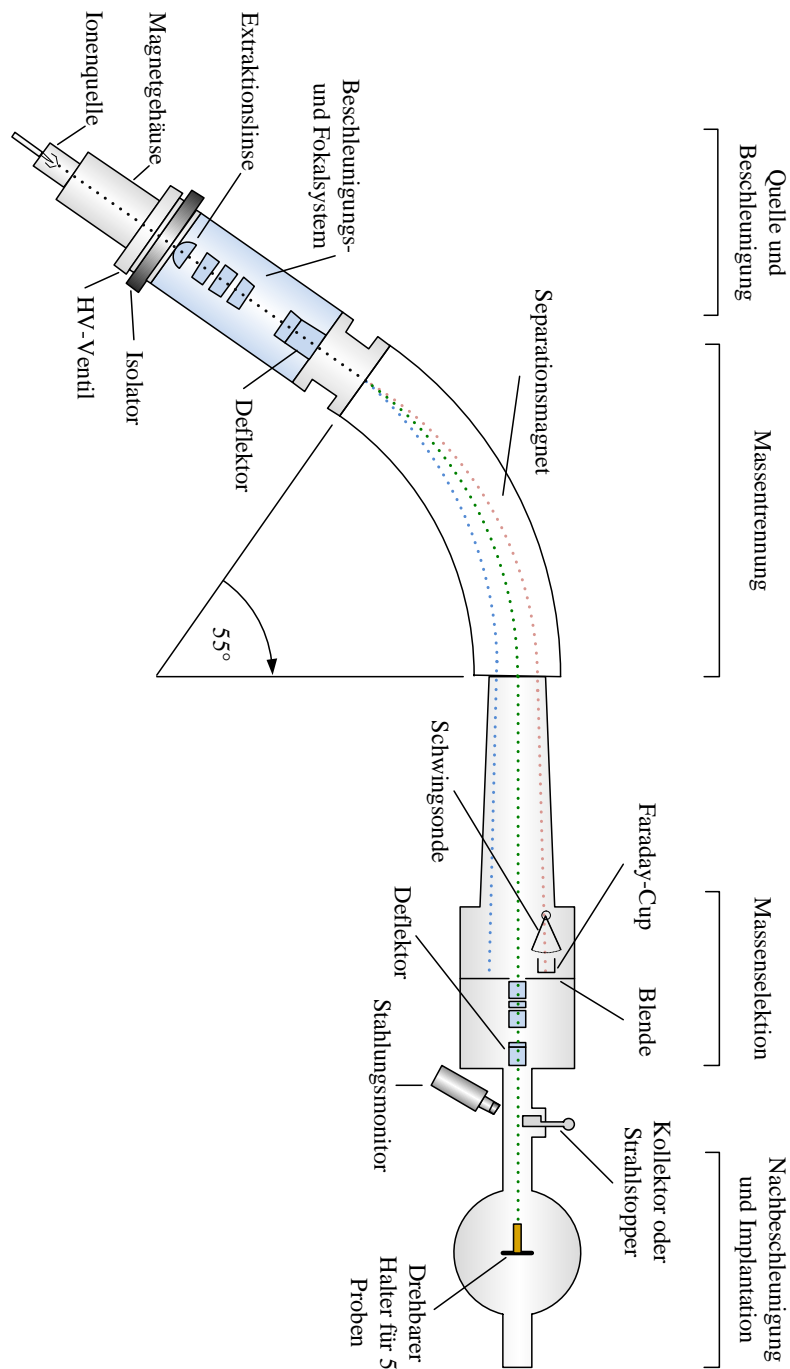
Quelle und Beschleunigung

Massentrennung

Massenselektion

Nachbeschleunigung und Implantation

Ionenquelle

Magnetgehäuse

Extraktionslinse

Beschleunigungs- und Fokalsystem

Separationsmagnet

HV-Ventil

Isolator

Deflektor

55°

Schwingsonde

Faraday-Cup

Blende

Deflektor

Stahlungsmonitor

Kollektor oder Strahlstopper

Drehbarer Halter für 5 Proben